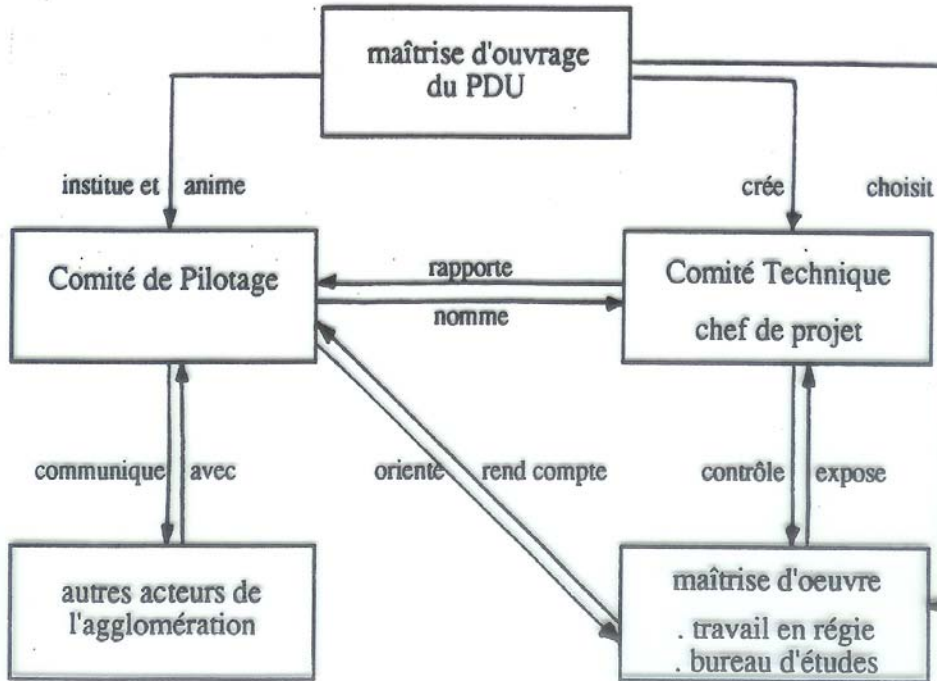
maîtrise d'ouvrage du PDU

institue et anime

crée

choisit

Comité de Pilotage

rapporte

nomme

Comité Technique

chef de projet

communique avec

oriente

rend compte

contrôle

expose

autres acteurs de l'agglomération

maîtrise d'oeuvre

. travail en régie

. bureau d'études